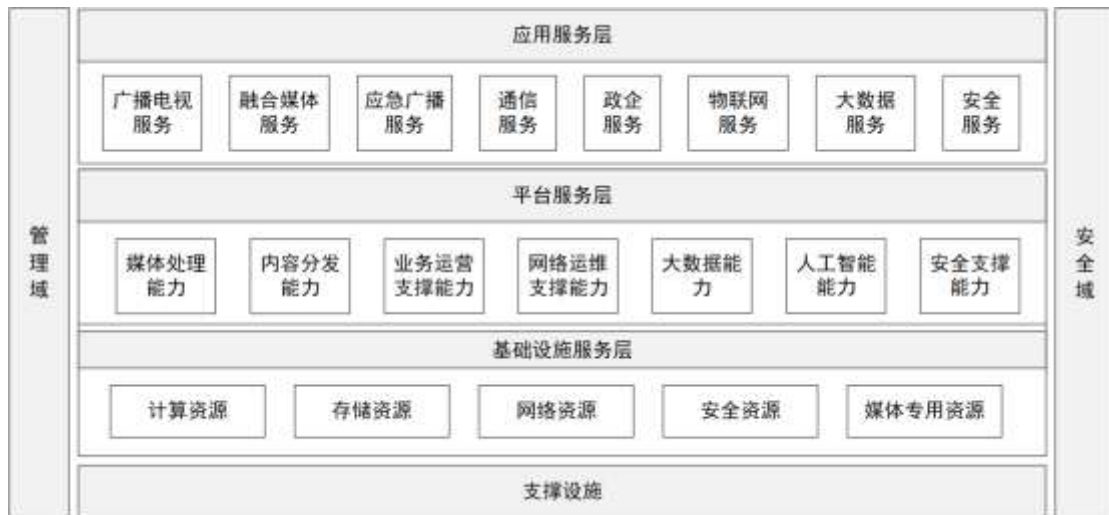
管理域

应用服务层

广播电视服务

融合媒体服务

应急广播服务

通信服务

政企服务

物联网服务

大数据服务

安全服务

平台服务层

媒体处理能力

内容分发能力

业务运营支撑能力

网络运维支撑能力

大数据能力

人工智能能力

安全支撑能力

基础设施服务层

计算资源

存储资源

网络资源

安全资源

媒体专用资源

支撑设施

安全域